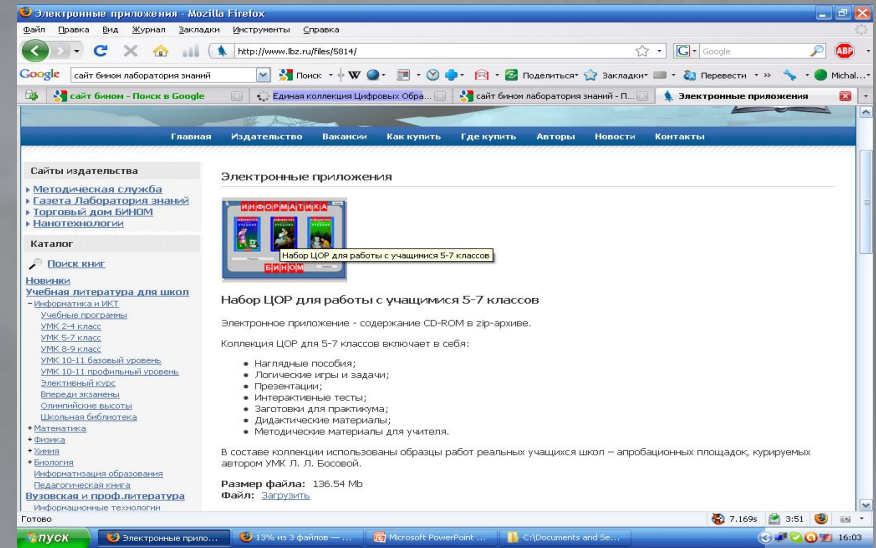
Электронные приложения - Mozilla Firefox

Файл Правка Вид Журнал Закладки Инструменты Справка

http://www.lbz.ru/files/5814/

Google

Google сайт бином лаборатория знаний Поиск W Поделиться Закладки Перевести Michal...

сайт бином - Поиск в Google | Единая коллекция Цифровых Обра... | сайт бином лаборатория знаний - П... | Электронные приложения

Главная Издательство Вакансии Как купить Где купить Авторы Новости Контакты

Сайты издательства
Методическая служба
Газета Лаборатория знаний
Торговый дом БИНОМ
Нанотехнологии

Каталог
Поиск книг
Новинки
Учебная литература для школ
– Информатика и ИКТ
Учебные программы
УМК 2-4 класс
УМК 5-7 класс
УМК 8-9 класс
УМК 10-11 базовый уровень
УМК 10-11 профильный уровень
Элективный курс
Впереди экзамены
Олимпийские высоты
Школьная библиотека
+ Математика
+ Физика
+ Химия
+ Биология
Информатизация образования
Педагогическая книга
Вузовская и проф.литература
Информационные технологии

Электронные приложения

ИНФОРМАТИКА
БИНОМ
Набор ЦОР для работы с учащимися 5-7 классов

Набор ЦОР для работы с учащимися 5-7 классов

Электронное приложение - содержание CD-ROM в zip-архиве.

Коллекция ЦОР для 5-7 классов включает в себя:

• Наглядные пособия;
• Логические игры и задачи;
• Презентации;
• Интерактивные тесты;
• Заготовки для практикума;
• Дидактические материалы;
• Методические материалы для учителя.

В составе коллекции использованы образцы работ реальных учащихся школ – апробационных площадок, курируемых автором УМК Л. Л. Босовой.

Размер файла: 136.54 Mb
Файл: Загрузить

Готово 7.169s 3:51

пуск Электронные прило... 13% из 3 файлов — ... Microsoft PowerPoint ... C:\Documents and Se... 16:03